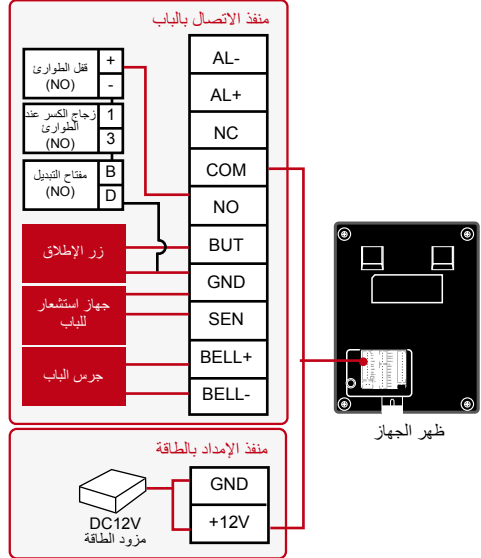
منفذ الاتصال بالباب

قفل الطوارئ (NO)

+

-

زجاج الكسر عند الطوارئ (NO)

1

3

مفتاح التبديل (NO)

B

D

زر الإطلاق

جهاز استشعار للباب

جرس الباب

AL-

AL+

NC

COM

NO

BUT

GND

SEN

BELL+

BELL-

ظهر الجهاز

منفذ الإمداد بالطاقة

DC12V
مزود الطاقة

GND

+12V